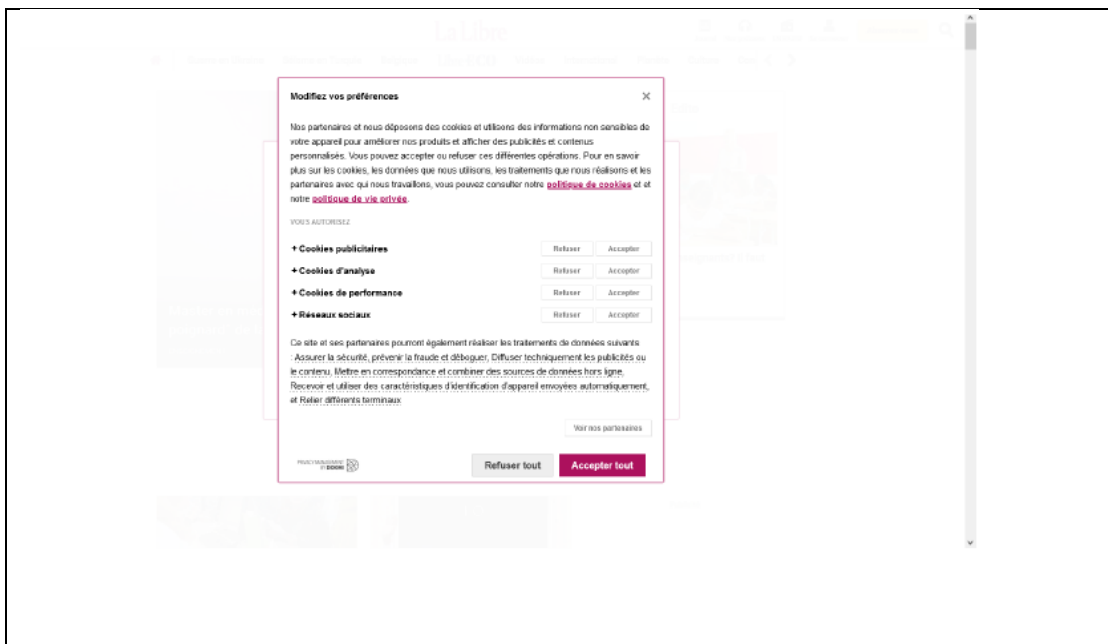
Modifiez vos préférences

×

Nos partenaires et nous déposons des cookies et utilisons des informations non sensibles de votre appareil pour améliorer nos produits et afficher des publicités et contenus personnalisés. Vous pouvez accepter ou refuser ces différentes opérations. Pour en savoir plus sur les cookies, les données que nous utilisons, les traitements que nous réalisons et les partenaires avec qui nous travaillons, vous pouvez consulter notre politique de cookies et et notre politique de vie privée.

VOUS AUTORISEZ

+ Cookies publicitaires Refuser Accepter

+ Cookies d'analyse Refuser Accepter

+ Cookies de performance Refuser Accepter

+ Réseaux sociaux Refuser Accepter

Ce site et ses partenaires pourront également réaliser les traitements de données suivants : Assurer la sécurité, prévenir la fraude et déboguer, Diffuser techniquement les publicités ou le contenu, Mettre en correspondance et combiner des sources de données hors ligne, Recevoir et utiliser des caractéristiques d'identification d'appareil envoyées automatiquement, et Relier différents terminaux

Voir nos partenaires

PRIVACY MANAGEMENT BY DIDOMI

Refuser tout

Accepter tout